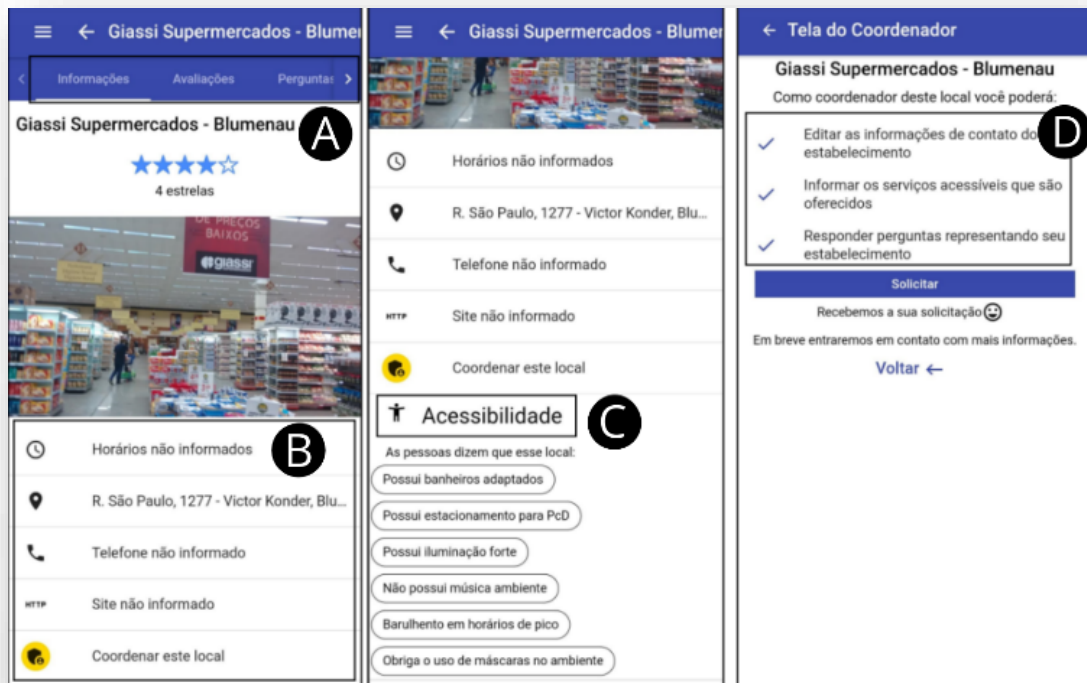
Giassi Supermercados - Blumer

Informações Avaliações Perguntas

Giassi Supermercados - Blumenau

A

4 estrelas

DE PREÇOS BAIXOS

giassi

Horários não informados

B

R. São Paulo, 1277 - Victor Konder, Blu...

Telefone não informado

HTTP Site não informado

Coordenar este local

Giassi Supermercados - Blumer

Horários não informados

R. São Paulo, 1277 - Victor Konder, Blu...

Telefone não informado

HTTP Site não informado

Coordenar este local

Acessibilidade

C

As pessoas dizem que esse local:

Possui banheiros adaptados

Possui estacionamento para PcD

Possui iluminação forte

Não possui música ambiente

Barulhento em horários de pico

Obriga o uso de máscaras no ambiente

← Tela do Coordenador

Giassi Supermercados - Blumenau

Como coordenador deste local você poderá:

D

Editar as informações de contato do estabelecimento

Informar os serviços acessíveis que são oferecidos

Responder perguntas representando seu estabelecimento

Solicitar

Recebemos a sua solicitação

Em breve entraremos em contato com mais informações.

Voltar ←